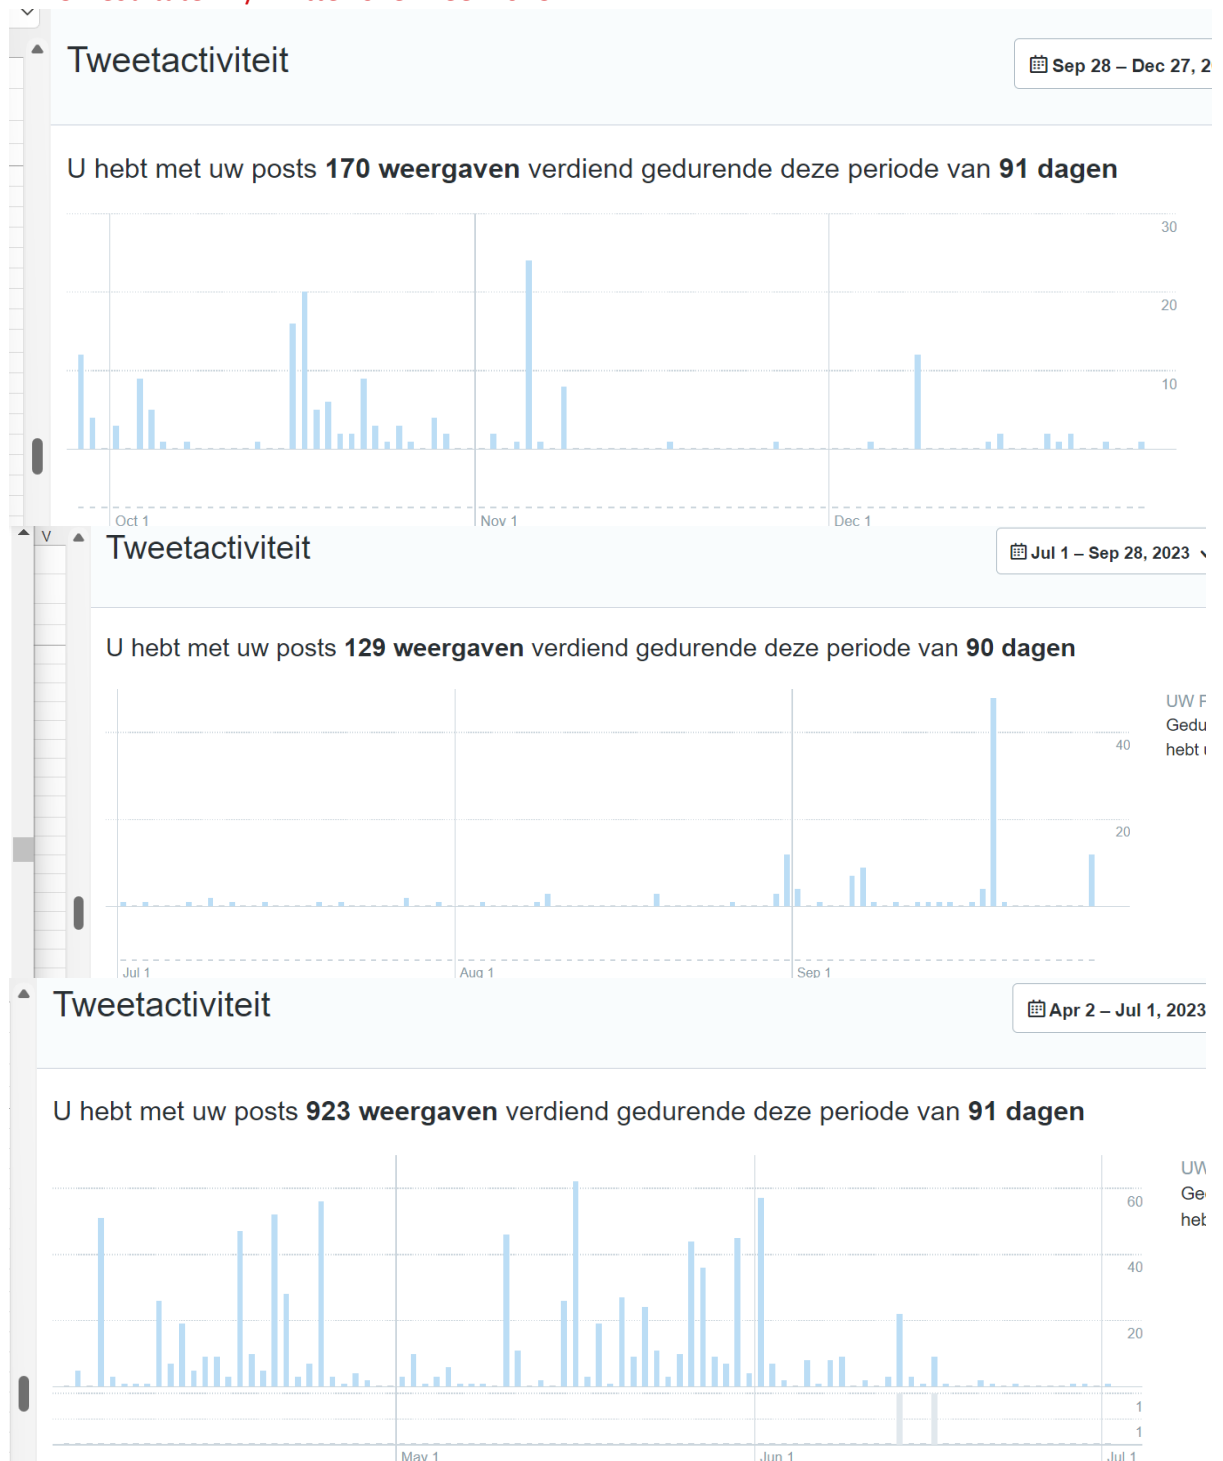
Tweetactiviteit

Sep 28 – Dec 27, 2

U hebt met uw posts **170 weergaven** verdiend gedurende deze periode van **91 dagen**

30
20
10

Oct 1
Nov 1
Dec 1

V

Tweetactiviteit

Jul 1 – Sep 28, 2023

U hebt met uw posts **129 weergaven** verdiend gedurende deze periode van **90 dagen**

UW F
Gedu
hebt

40
20

Jul 1
Aug 1
Sep 1

Tweetactiviteit

Apr 2 – Jul 1, 2023

U hebt met uw posts **923 weergaven** verdiend gedurende deze periode van **91 dagen**

UW
Ge
heb

60
40
20
1
1

May 1
Jun 1
Jul 1